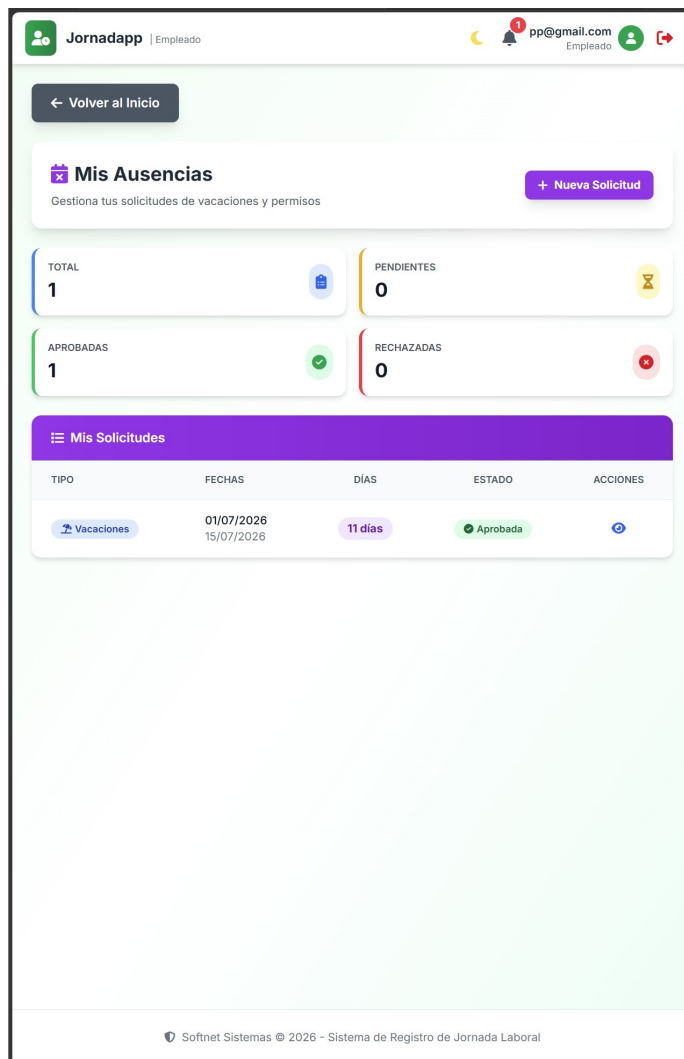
Jornadapp | Empleado

1 pp@gmail.com
Empleado

← Volver al Inicio

Mis Ausencias

Gestiona tus solicitudes de vacaciones y permisos

+ Nueva Solicitud

TOTAL
1

PENDIENTES
0

APROBADAS
1

RECHAZADAS
0

Mis Solicitudes

| TIPO | FECHAS | DÍAS | ESTADO | ACCIONES |
|---|---|---|---|---|
| Vacaciones | 01/07/2026 15/07/2026 | 11 días | Aprobada | |

Softnet Sistemas © 2026 - Sistema de Registro de Jornada Laboral